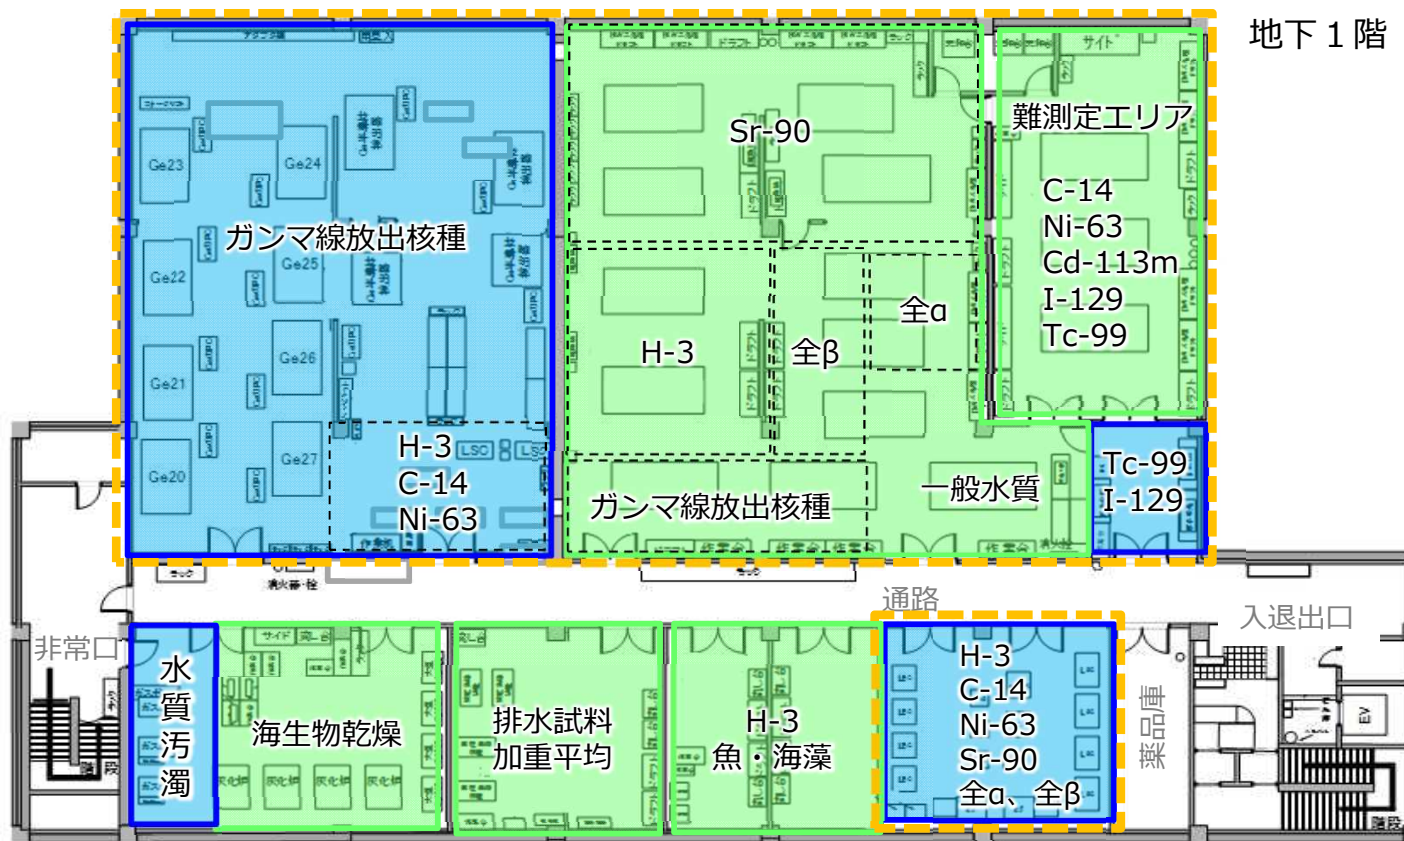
地下１階

ガンマ線放出核種

Ge23
Ge24
Ge22
Ge25
Ge21
Ge26
Ge20
Ge27

H-3
C-14
Ni-63

Sr-90

H-3

全β

全α

ガンマ線放出核種

一般水質

難測定エリア

C-14
Ni-63
Cd-113m
I-129
Tc-99

Tc-99
I-129

通路

入退出口

非常口

水
質
汚
濁

海生物乾燥

排水試料
加重平均

H-3
魚・海藻

H-3
C-14
Ni-63
Sr-90
全α、全β

薬品庫

EV

階段

階段